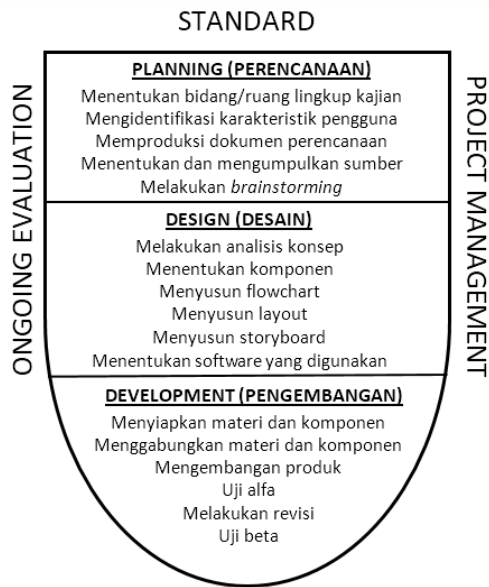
STANDARD

ONGOING EVALUATION

PROJECT MANAGEMENT

PLANNING (PERENCANAAN)

Menentukan bidang/ruang lingkup kajian
Mengidentifikasi karakteristik pengguna
Memproduksi dokumen perencanaan
Menentukan dan mengumpulkan sumber
Melakukan *brainstorming*

DESIGN (DESAIN)

Melakukan analisis konsep
Menentukan komponen
Menyusun flowchart
Menyusun layout
Menyusun storyboard
Menentukan software yang digunakan

DEVELOPMENT (PENGEMBANGAN)

Menyiapkan materi dan komponen
Menggabungkan materi dan komponen
Mengembangan produk
Uji alfa
Melakukan revisi
Uji beta